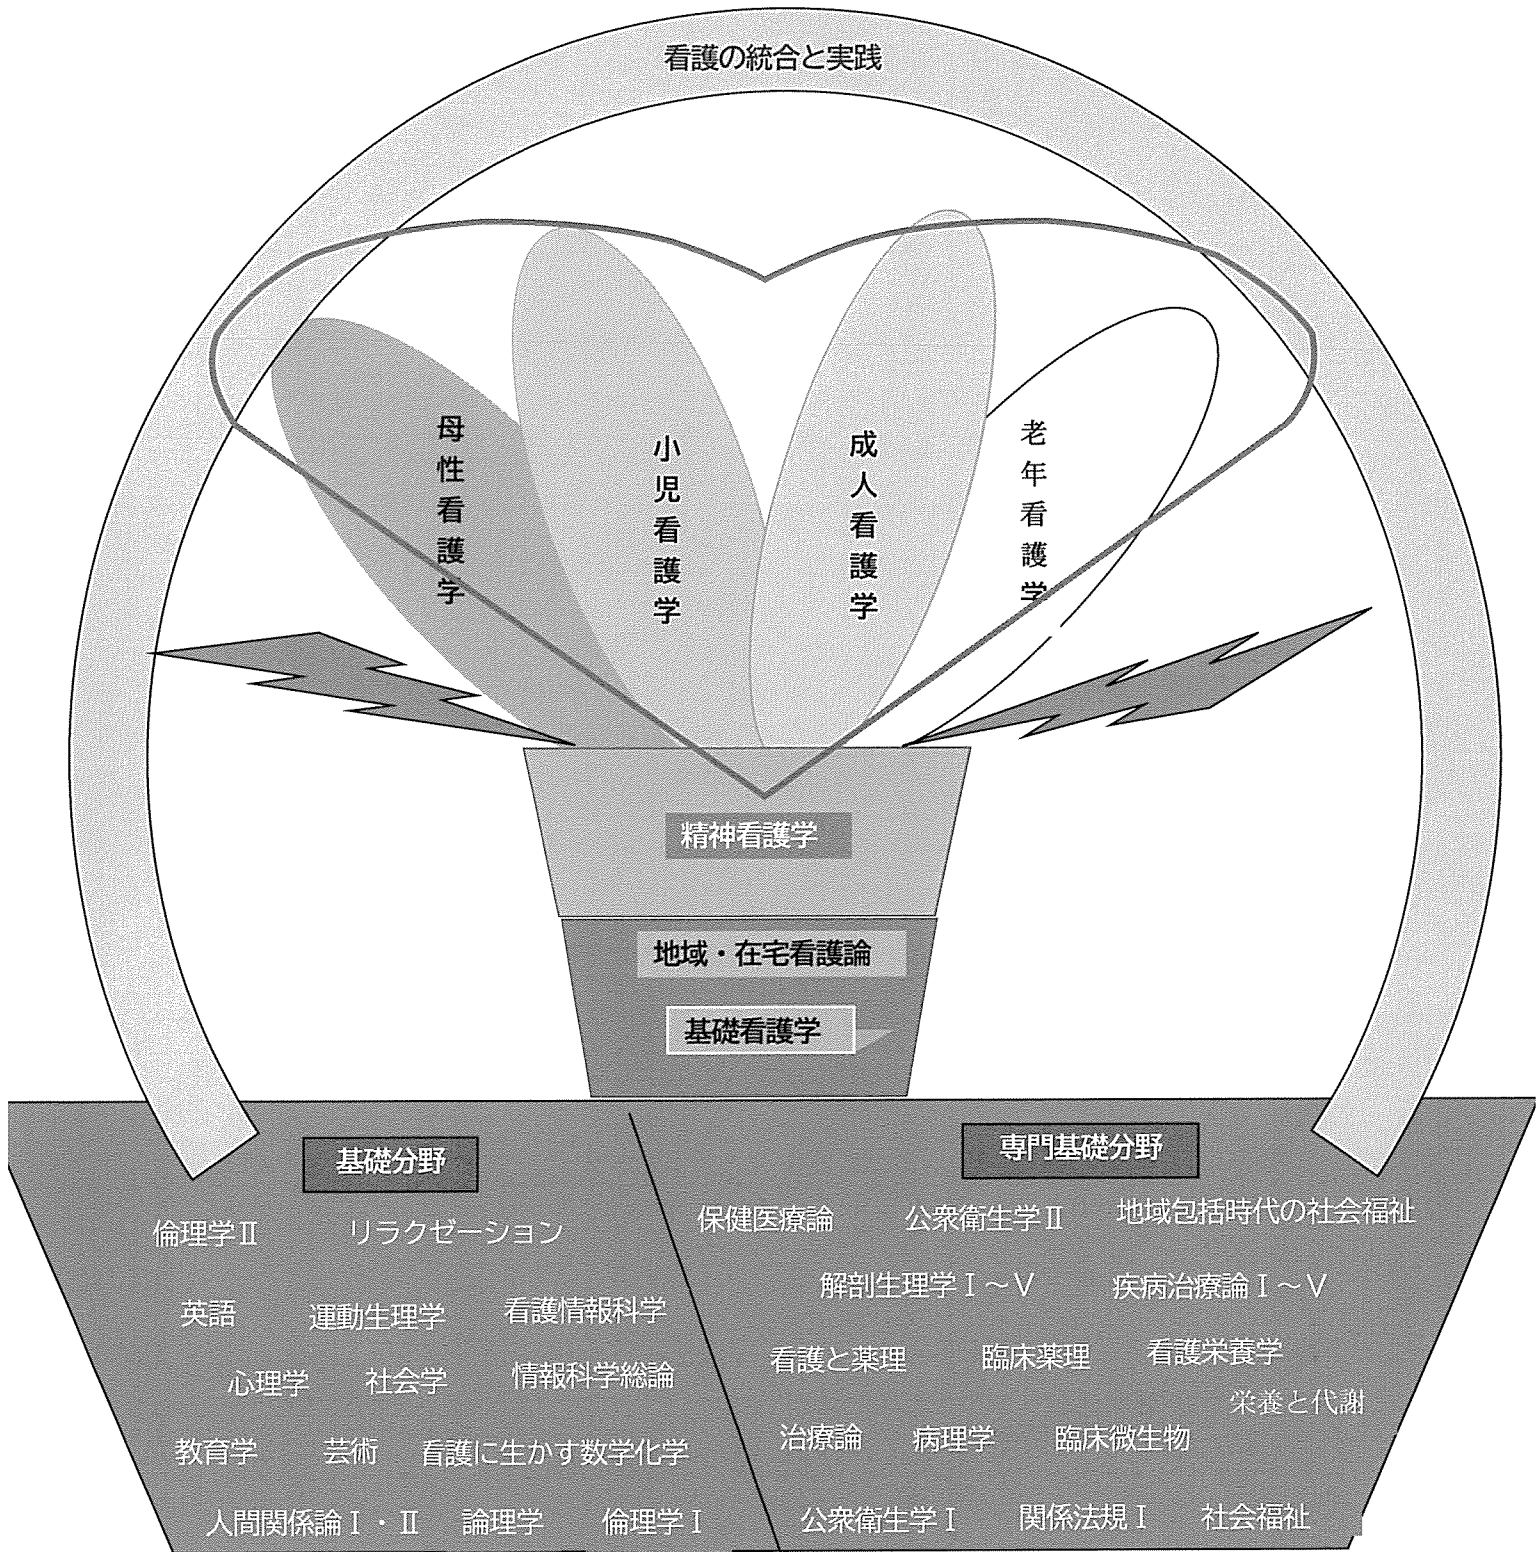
看護の統合と実践

母性看護学

小児看護学

成人看護学

老年看護学

精神看護学

地域・在宅看護論

基礎看護学

基礎分野

倫理学Ⅱ　リラクゼーション

英語　運動生理学　看護情報科学

心理学　社会学　情報科学総論

教育学　芸術　看護に生かす数学化学

人間関係論Ⅰ・Ⅱ　論理学　倫理学Ⅰ

専門基礎分野

保健医療論　公衆衛生学Ⅱ　地域包括時代の社会福祉

解剖生理学Ⅰ～Ⅴ　疾病治療論Ⅰ～Ⅴ

看護と薬理　臨床薬理　看護栄養学

栄養と代謝

治療論　病理学　臨床微生物

公衆衛生学Ⅰ　関係法規Ⅰ　社会福祉